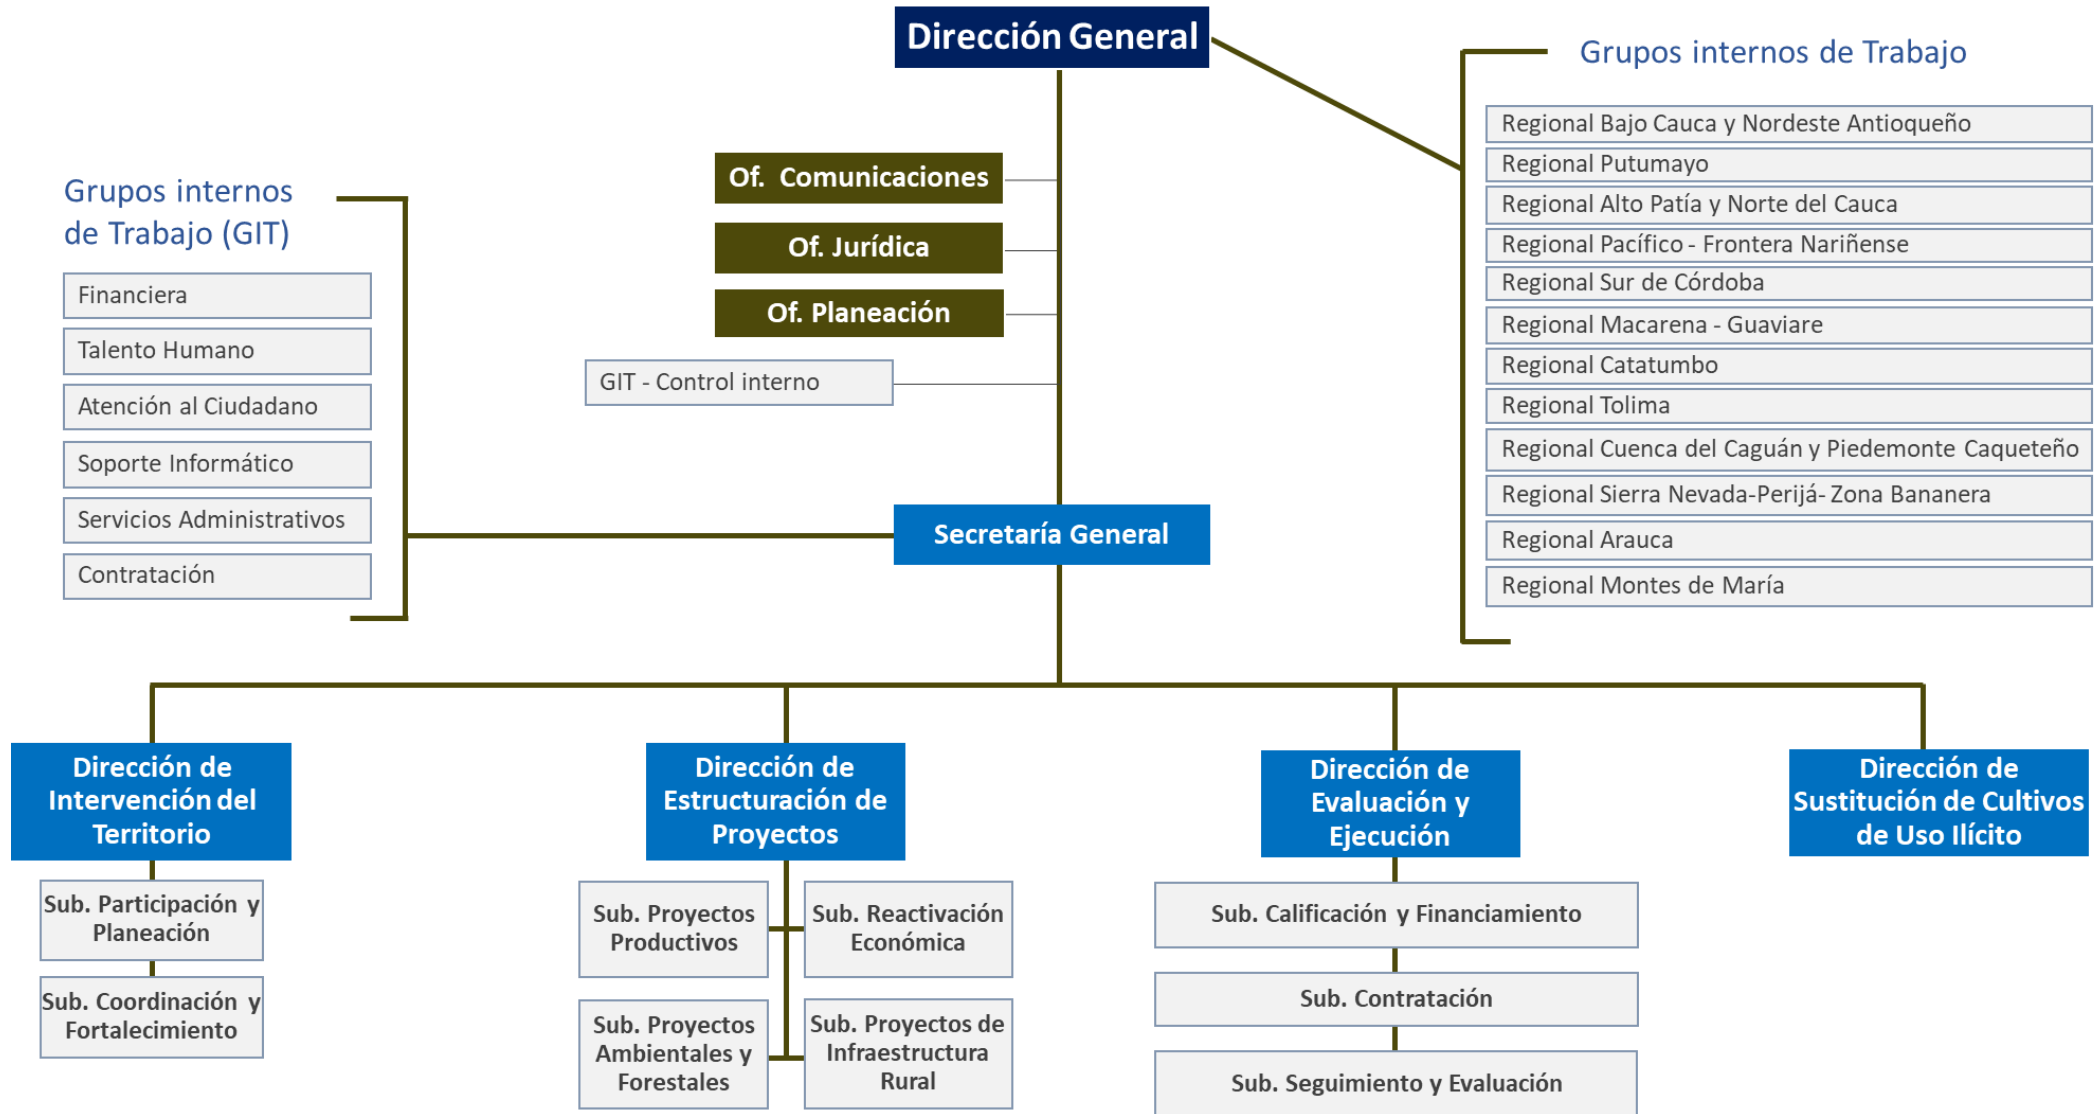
Dirección General

Grupos internos de Trabajo

Regional Bajo Cauca y Nordeste Antioqueño
Regional Putumayo
Regional Alto Patía y Norte del Cauca
Regional Pacífico - Frontera Nariñense
Regional Sur de Córdoba
Regional Macarena - Guaviare
Regional Catatumbo
Regional Tolima
Regional Cuenca del Caguán y Piedemonte Caqueteño
Regional Sierra Nevada-Perijá- Zona Bananera
Regional Arauca
Regional Montes de María

Of. Comunicaciones
Of. Jurídica
Of. Planeación
GIT - Control interno

Grupos internos de Trabajo (GIT)

Financiera
Talento Humano
Atención al Ciudadano
Soporte Informático
Servicios Administrativos
Contratación

Secretaría General

Dirección de Intervención del Territorio
Sub. Participación y Planeación
Sub. Coordinación y Fortalecimiento

Dirección de Estructuración de Proyectos
Sub. Proyectos Productivos
Sub. Reactivación Económica
Sub. Proyectos Ambientales y Forestales
Sub. Proyectos de Infraestructura Rural

Dirección de Evaluación y Ejecución
Sub. Calificación y Financiamiento
Sub. Contratación
Sub. Seguimiento y Evaluación

Dirección de Sustitución de Cultivos de Uso Ilícito